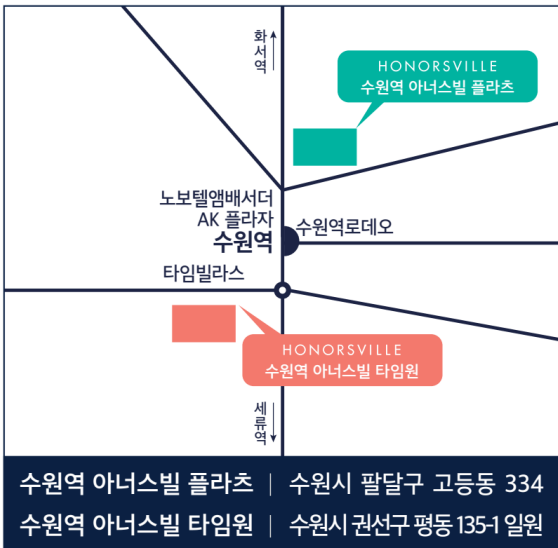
화서역

HONORSVILLE
수원역 아너스빌 플라츠

노보텔앰배서더
AK 플라자
수원역

수원역로데오

타임빌라스

HONORSVILLE
수원역 아너스빌 타임원

세류역

수원역 아너스빌 플라츠 | 수원시 팔달구 고등동 334
수원역 아너스빌 타임원 | 수원시 권선구 평동 135-1 일원